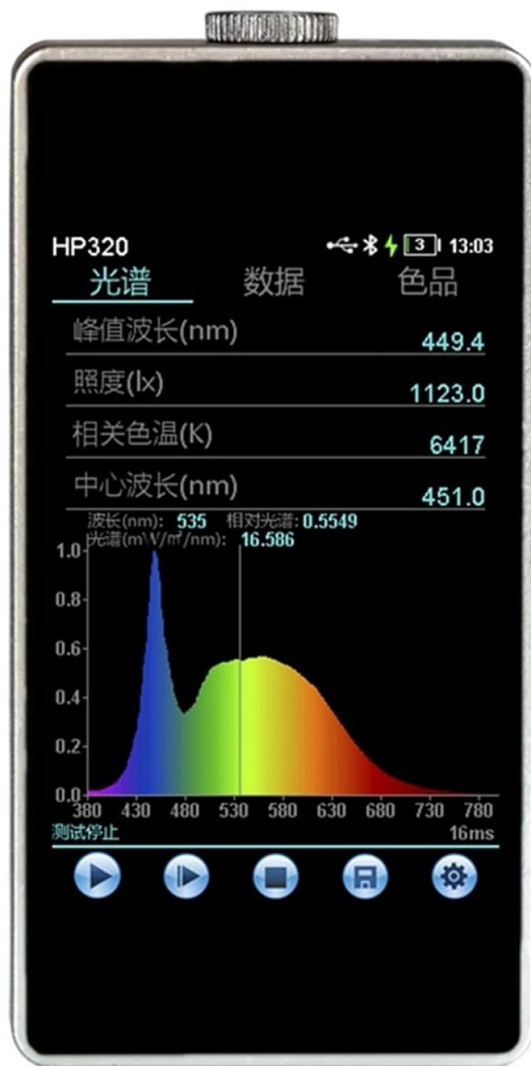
HP320 3 13:03

光谱 数据 色品

峰值波长(nm) 449.4

照度(lx) 1123.0

相关色温(K) 6417

中心波长(nm) 451.0

波长(nm): 535 相对光谱: 0.5549
光谱(mW/m²/nm): 16.586

1.0
0.8
0.6
0.4
0.2
0.0

380 430 480 530 580 630 680 730 780

测试停止 16ms